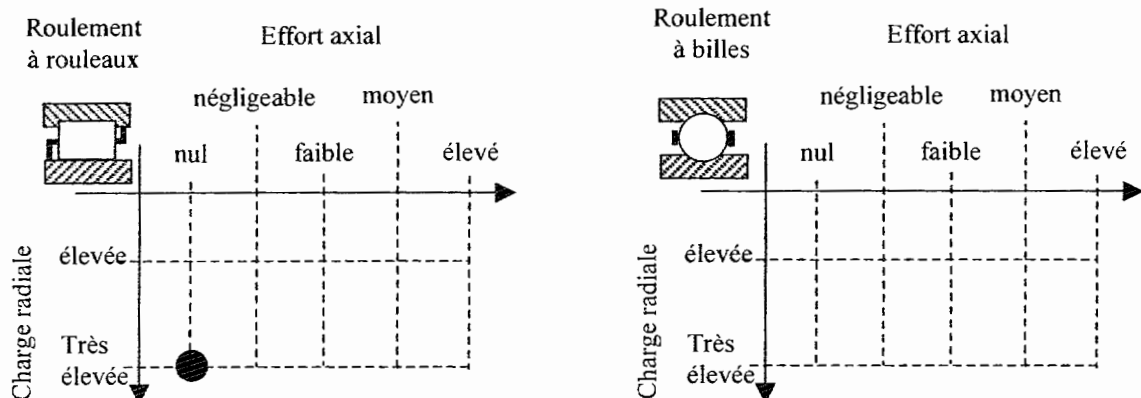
Roulement à rouleaux

Effort axial

négligeable

moyen

nul

faible

élevé

Charge radiale

élevée

Très élevée

Roulement à billes

Effort axial

négligeable

moyen

nul

faible

élevé

Charge radiale

élevée

Très élevée